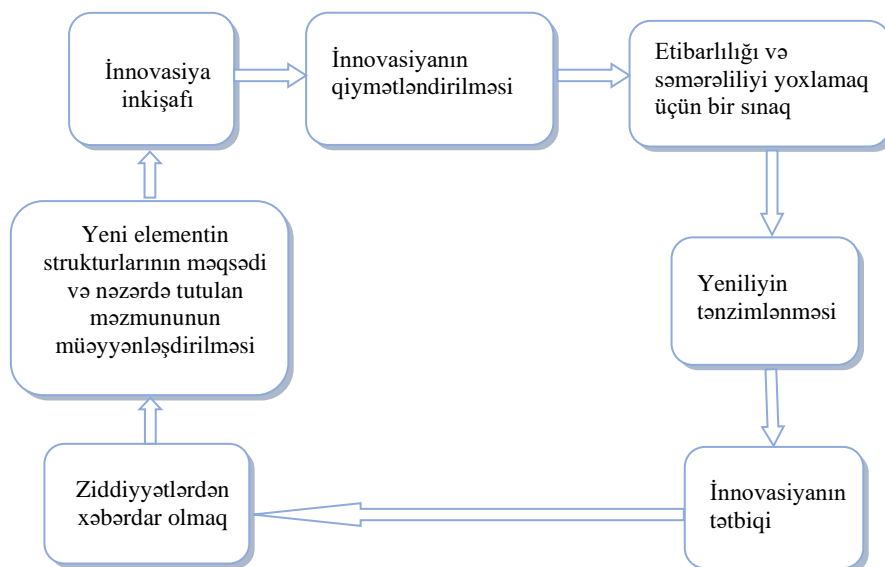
İnnovasiya inkişafı

İnnovasiyanın qiymətləndirilməsi

Etibarlılığı və səmərəliliyi yoxlamaq üçün bir sınaq

Yeniliyin tənzimlənməsi

İnnovasiyanın tətbiqi

Ziddiyyətlərdən xəbərdar olmaq

Yeni elementin strukturlarının məqsədi və nəzərdə tutulan məzmununun müəyyənləşdirilməsi